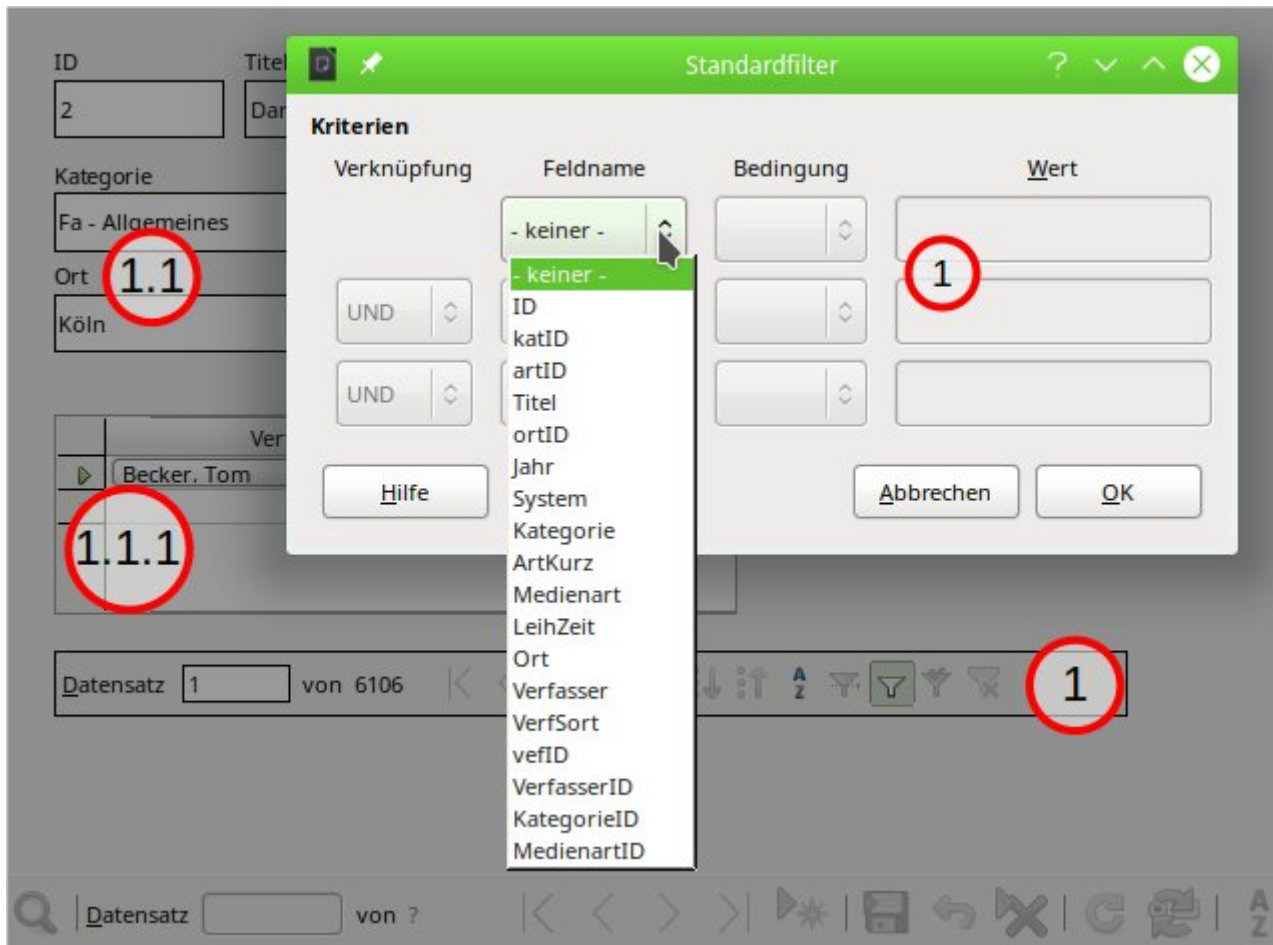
ID
2
Titel
Dar
Kategorie
Fa - Allgemeines
1.1
Ort
Köln
Ver
Becker. Tom
1.1.1
Datensatz 1 von 6106
1

Standardfilter
?
Kriterien
Verknüpfung
Feldname
Bedingung
Wert
- keiner -
1
UND
UND
Hilfe
Abbrechen
OK

- keiner -
ID
katID
artID
Titel
ortID
Jahr
System
Kategorie
ArtKurz
Medienart
LeihZeit
Ort
Verfasser
VerfSort
vefID
VerfasserID
KategorieID
MedienartID

Datensatz von ?